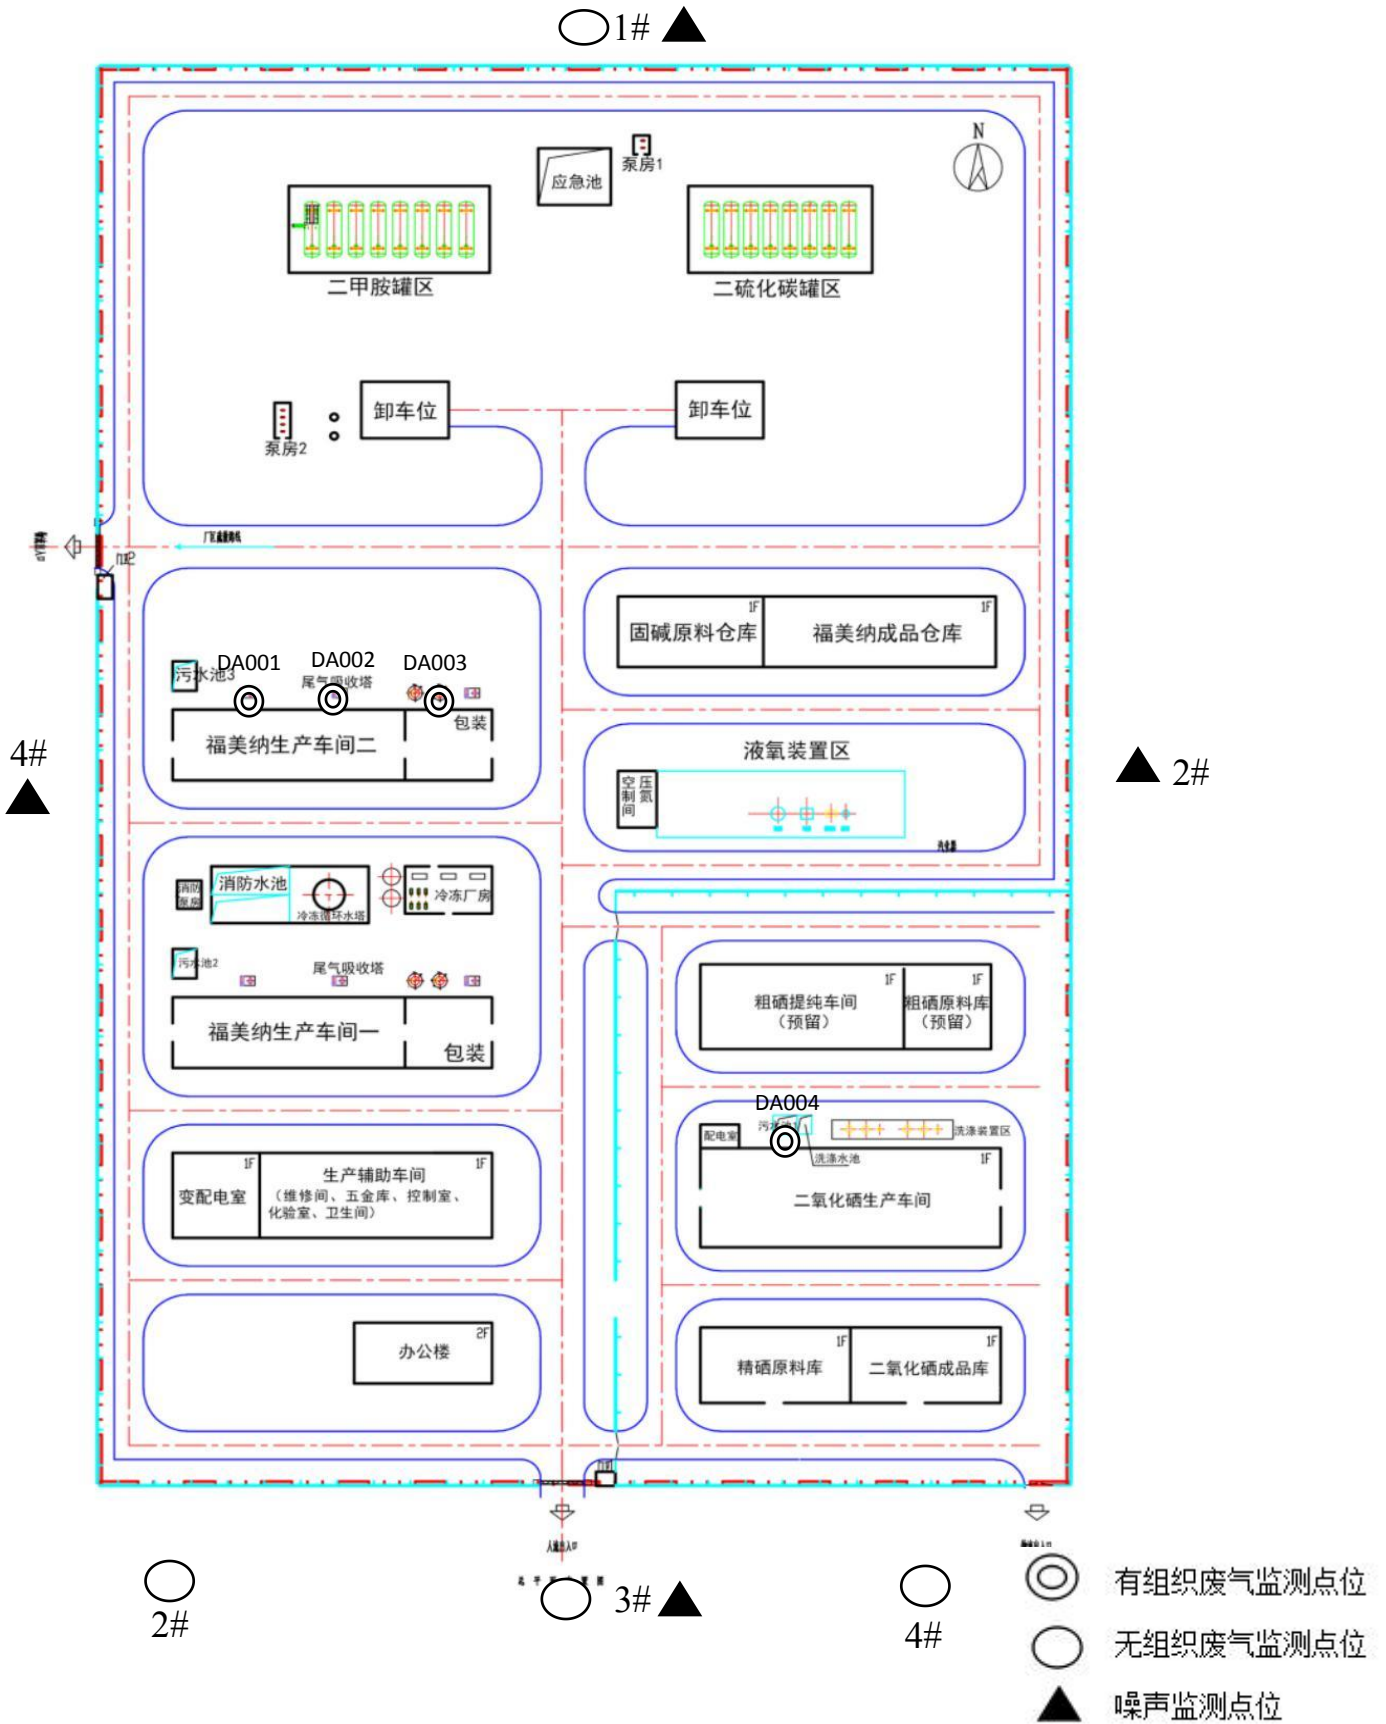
1#

N

应急池

泵房1

二甲胺罐区

二硫化碳罐区

卸车位

卸车位

泵房2

1F 固碱原料仓库 1F 福美纳成品仓库

DA001 DA002 DA003

污水池3

尾气吸收塔

包装

福美纳生产车间二

4#

液氧装置区

空压制氮间

2#

消防泵房

消防水池

冷冻循环水塔

冷冻厂房

污水池2

尾气吸收塔

福美纳生产车间一

包装

1F 粗硒提纯车间 （预留）

1F 粗硒原料库 （预留）

DA004

配电室

洗涤装置区

洗涤水池

1F

二氧化硒生产车间

1F 变配电室

1F 生产辅助车间 （维修间、五金库、控制室、化验室、卫生间）

2F 办公楼

1F 精硒原料库

1F 二氧化硒成品库

2#

3#

4#

有组织废气监测点位

无组织废气监测点位

噪声监测点位